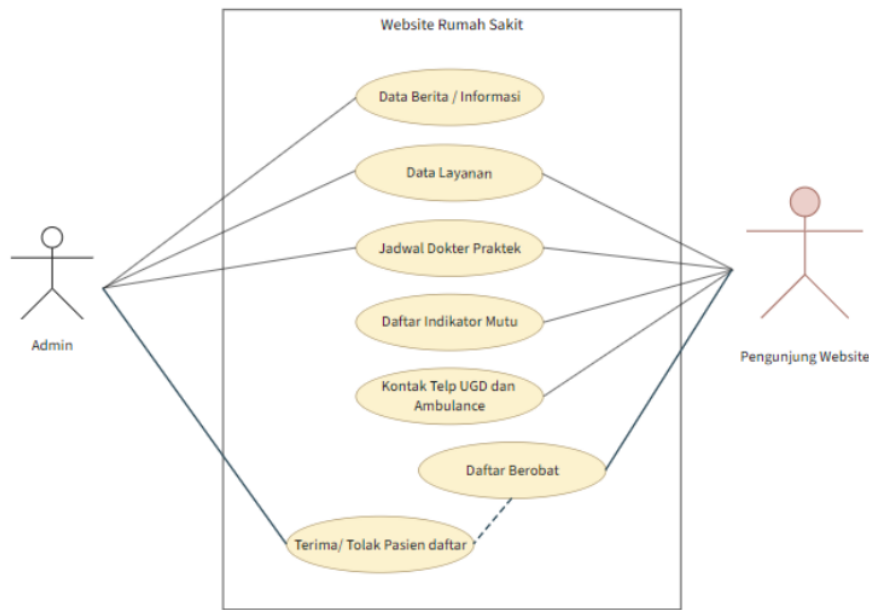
Website Rumah Sakit

Data Berita / Informasi

Data Layanan

Jadwal Dokter Praktek

Daftar Indikator Mutu

Kontak Telp UGD dan Ambulance

Daftar Berobat

Terima/ Tolak Pasien daftar

Admin

Pengunjung Website